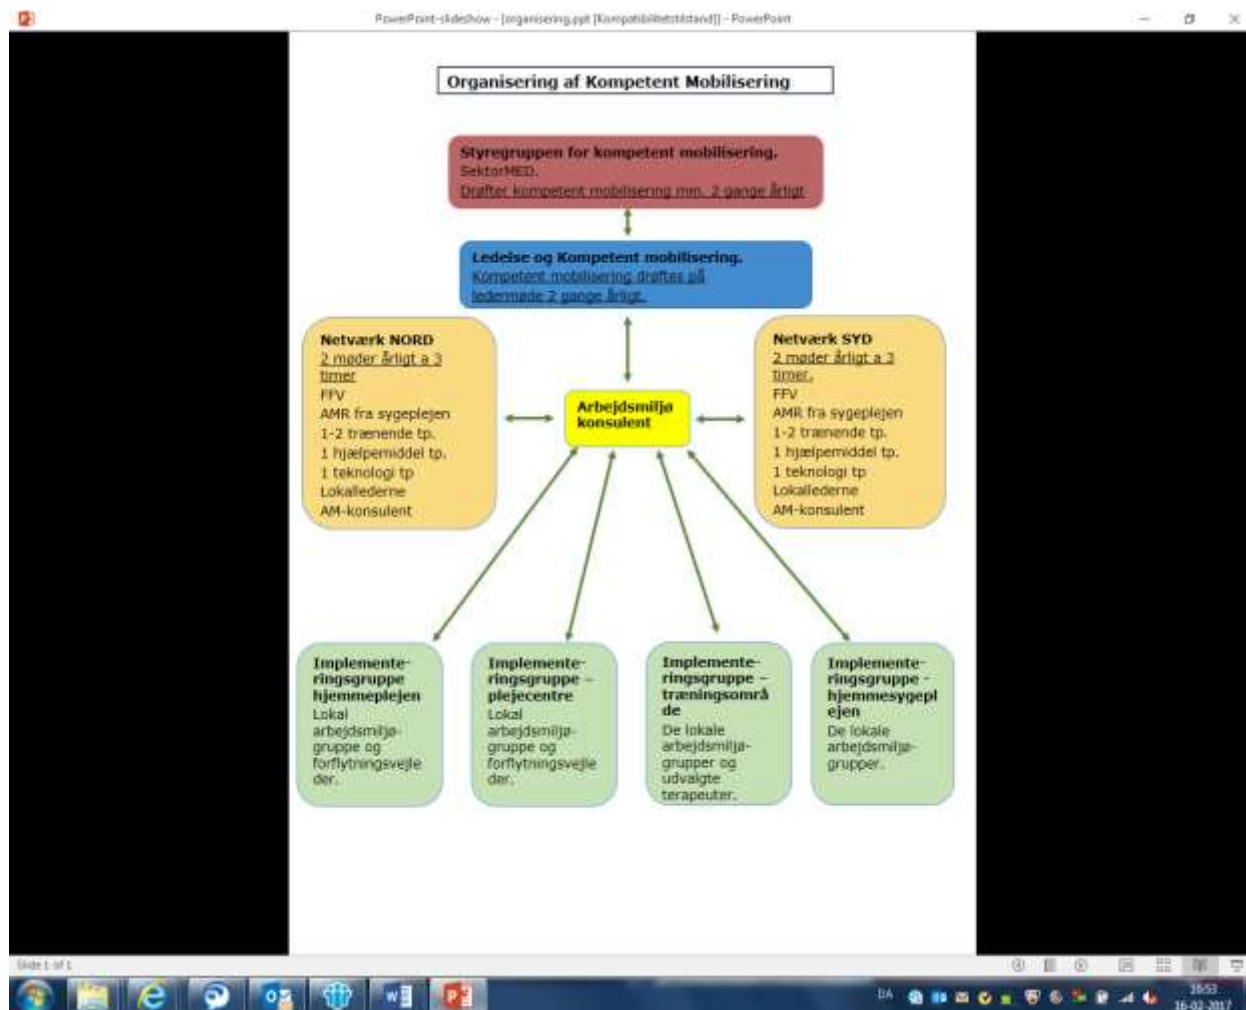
PowerPoint-slideshow - [organisering.ppt [Kompatibilitetstilstand]] - PowerPoint

Organisering af Kompetent Mobilisering

Styregruppen for kompetent mobilisering.
SektorMED.
Drøfter kompetent mobilisering min. 2 gange årligt

Ledelse og Kompetent mobilisering.
Kompetent mobilisering drøftes på ledermøde 2 gange årligt.

Netværk NORD
2 møder årligt a 3 timer
FFV
AMR fra sygeplejen
1-2 trænende tp.
1 hjælpemiddel tp.
1 teknologi tp
Lokallederne
AM-konsulent

Arbejdsmiljø konsulent

Netværk SYD
2 møder årligt a 3 timer.
FFV
AMR fra sygeplejen
1-2 trænende tp.
1 hjælpemiddel tp.
1 teknologi tp
Lokallederne
AM-konsulent

Implementeringsgruppe hjemmeplejen
Lokal arbejdsmiljøgruppe og forflytningsvejleder.

Implementeringsgruppe – plejecentre
Lokal arbejdsmiljøgruppe og forflytningsvejleder.

Implementeringsgruppe – træningsområde
De lokale arbejdsmiljøgrupper og udvalgte terapeuter.

Implementeringsgruppe - hjemmesygeplejen
De lokale arbejdsmiljøgrupper.

Slide 1 af 1

DA
16:53
16-02-2017